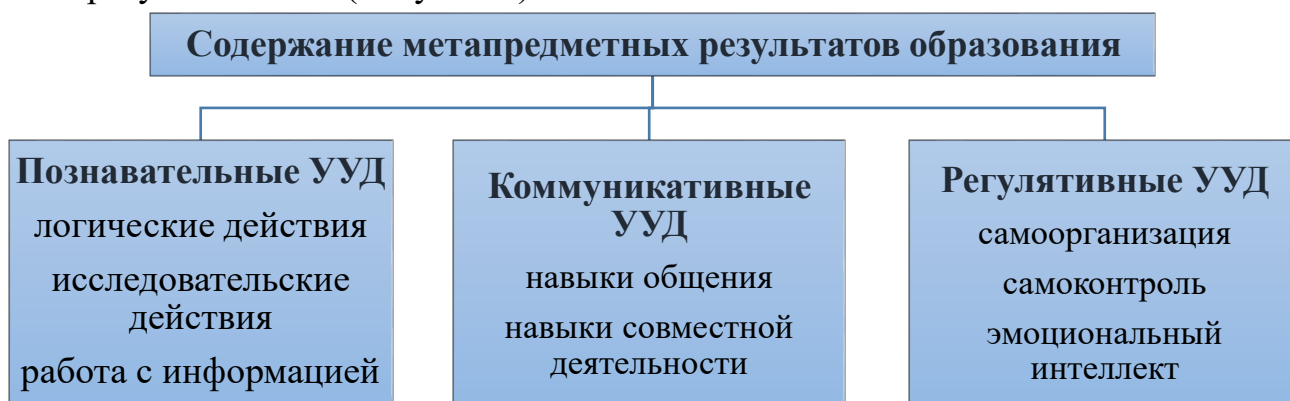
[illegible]

Содержание метапредметных результатов образования

Познавательные УУД
логические действия
исследовательские действия
работа с информацией

Коммуникативные УУД
навыки общения
навыки совместной деятельности

Регулятивные УУД
самоорганизация
самоконтроль
эмоциональный интеллект